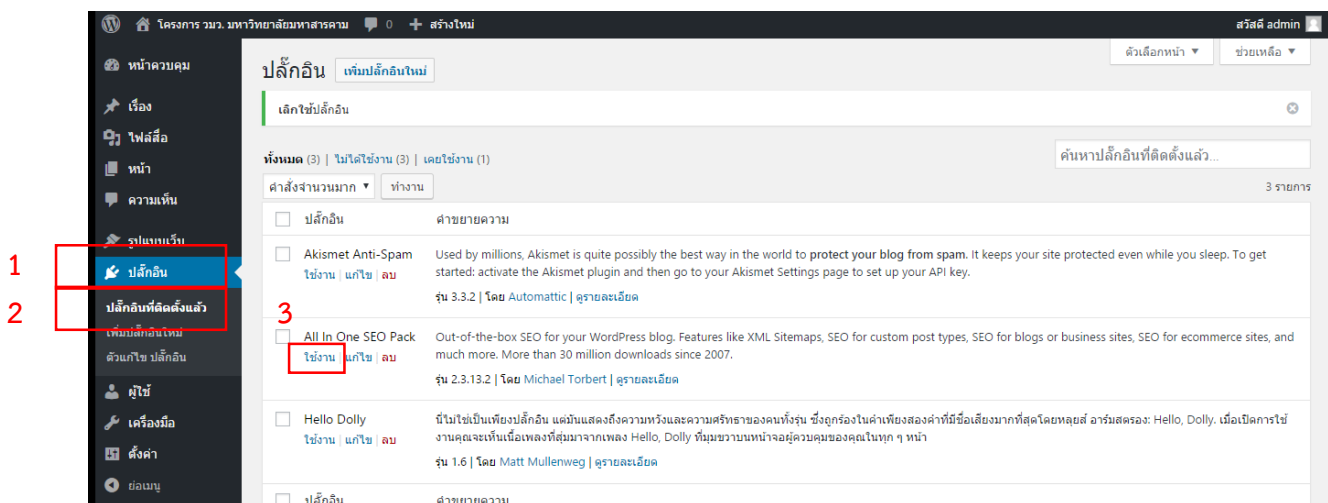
โครงการ วมว. มหาวิทยาลัยมหาสารคาม 0 สร้างใหม่ สวัสดี admin

ตัวเลือกหน้า ▼ ช่วยเหลือ ▼

หน้าควบคุม
เรื่อง
ไฟล์สื่อ
หน้า
ความเห็น
รูปแบบเว็บ
ปลั๊กอิน
ปลั๊กอินที่ติดตั้งแล้ว
เพิ่มปลั๊กอินใหม่
ตัวแก้ไข ปลั๊กอิน
ผู้ใช้
เครื่องมือ
ตั้งค่า
ย่อเมนู

1
2
3

ปลั๊กอิน เพิ่มปลั๊กอินใหม่

เลิกใช้ปลั๊กอิน

ทั้งหมด (3) | ไม่ได้ใช้งาน (3) | เคยใช้งาน (1)

ค้นหาปลั๊กอินที่ติดตั้งแล้ว...

คำสั่งจำนวนมาก ▼ ทำงาน

3 รายการ

| ปลั๊กอิน | คำขยายความ |
|---|---|
| Akismet Anti-Spam<br>ใช้งาน \| แก้ไข \| ลบ | Used by millions, Akismet is quite possibly the best way in the world to **protect your blog from spam**. It keeps your site protected even while you sleep. To get started: activate the Akismet plugin and then go to your Akismet Settings page to set up your API key.<br>รุ่น 3.3.2 \| โดย Automattic \| ดูรายละเอียด |
| All In One SEO Pack<br>ใช้งาน \| แก้ไข \| ลบ | Out-of-the-box SEO for your WordPress blog. Features like XML Sitemaps, SEO for custom post types, SEO for blogs or business sites, SEO for ecommerce sites, and much more. More than 30 million downloads since 2007.<br>รุ่น 2.3.13.2 \| โดย Michael Torbert \| ดูรายละเอียด |
| Hello Dolly<br>ใช้งาน \| แก้ไข \| ลบ | นี่ไม่ใช่เป็นเพียงปลั๊กอิน แต่มันแสดงถึงความหวังและความศรัทธาของคนทั้งรุ่น ซึ่งถูกร้องในคำเพียงสองคำที่มีชื่อเสียงมากที่สุดโดยหลุยส์ อาร์มสตรอง: Hello, Dolly. เมื่อเปิดการใช้งานคุณจะเห็นเนื้อเพลงที่สุ่มมาจากเพลง Hello, Dolly ที่มุมขวาบนหน้าจอผู้ควบคุมของคุณในทุก ๆ หน้า<br>รุ่น 1.6 \| โดย Matt Mullenweg \| ดูรายละเอียด |
| ปลั๊กอิน | คำขยายความ |